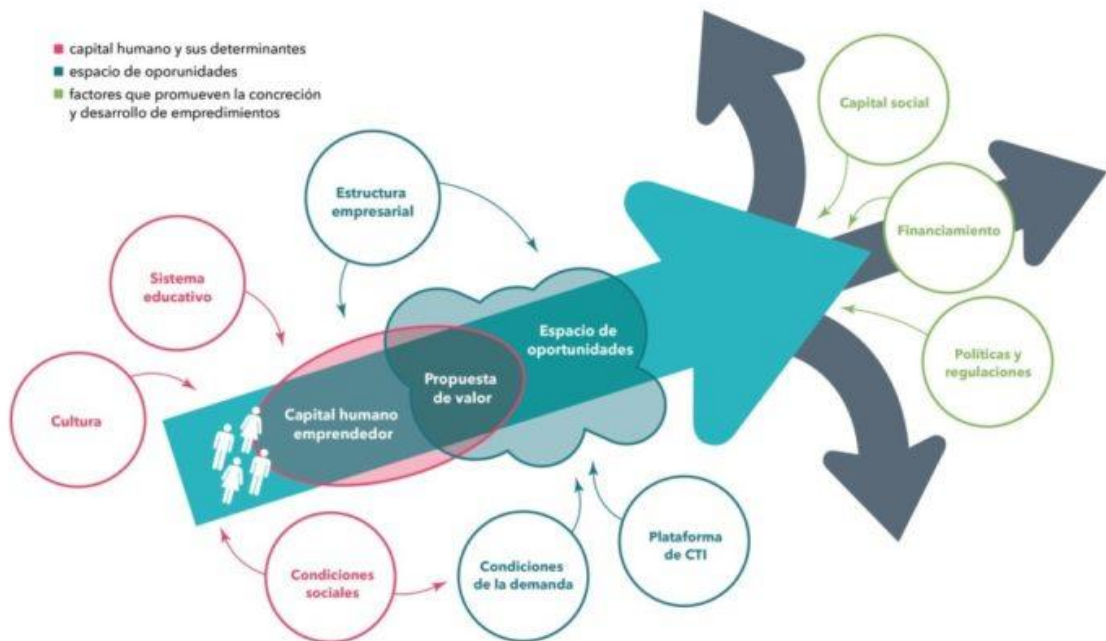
capital humano y sus determinantes
espacio de oporunidades
factores que promueven la concreción y desarrollo de empredimientos

Capital social

Estructura empresarial

Financiamiento

Sistema educativo

Espacio de oportunidades

Políticas y regulaciones

Propuesta de valor

Cultura

Capital humano emprendedor

Plataforma de CTI

Condiciones de la demanda

Condiciones sociales